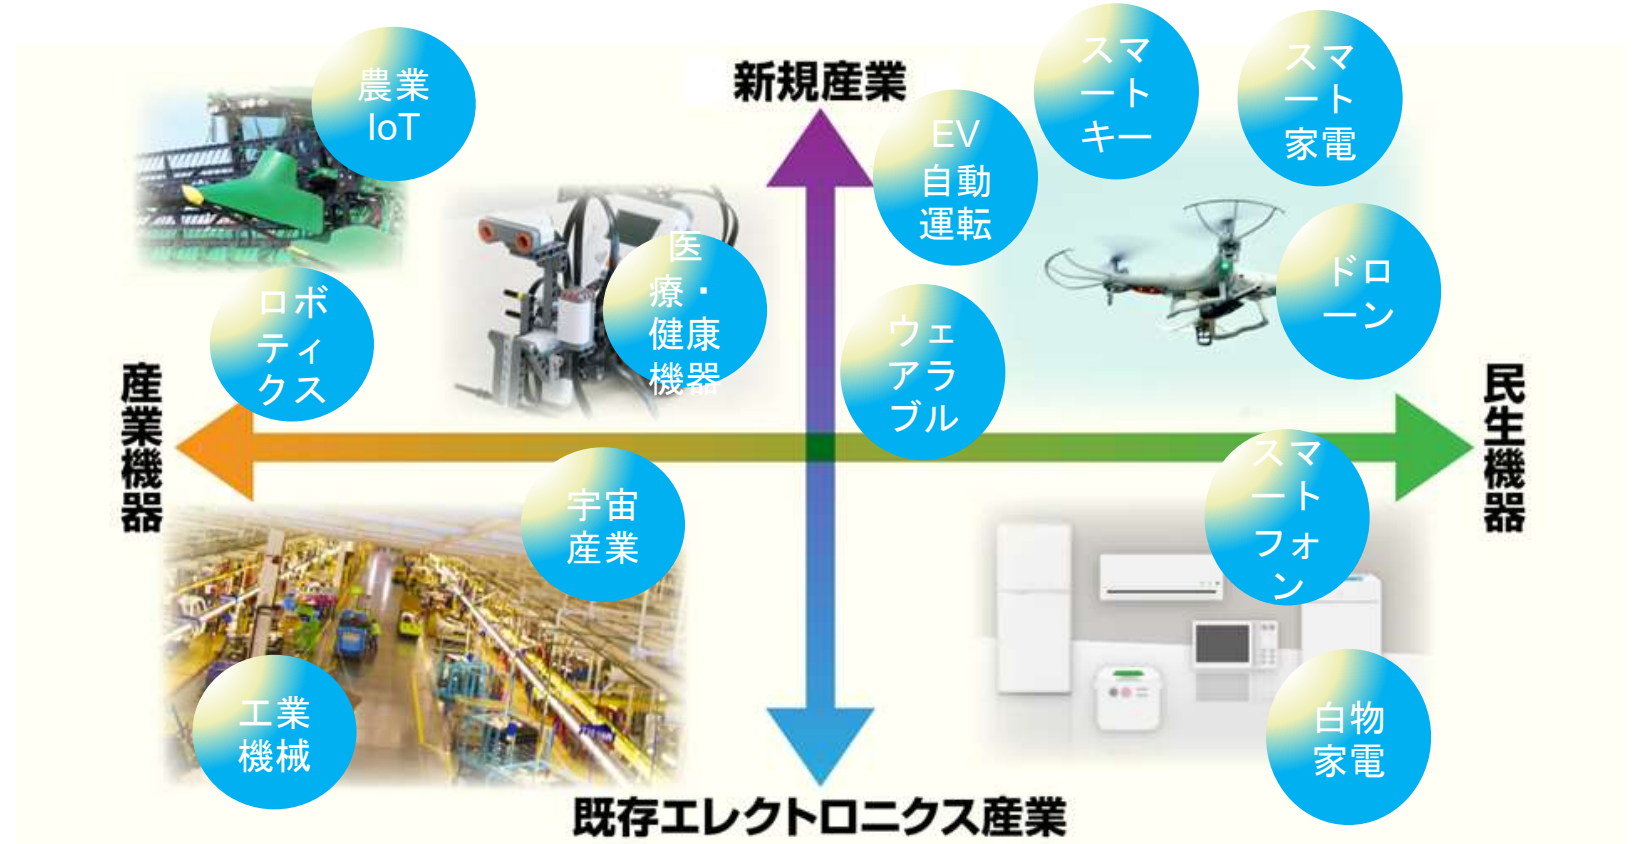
新規産業

農業IoT

スマートキー

スマート家電

EV自動運転

医療・健康機器

ロボティクス

ドローン

ウェアラブル

産業機器

民生機器

スマートフォン

宇宙産業

工業機械

白物家電

既存エレクトロニクス産業